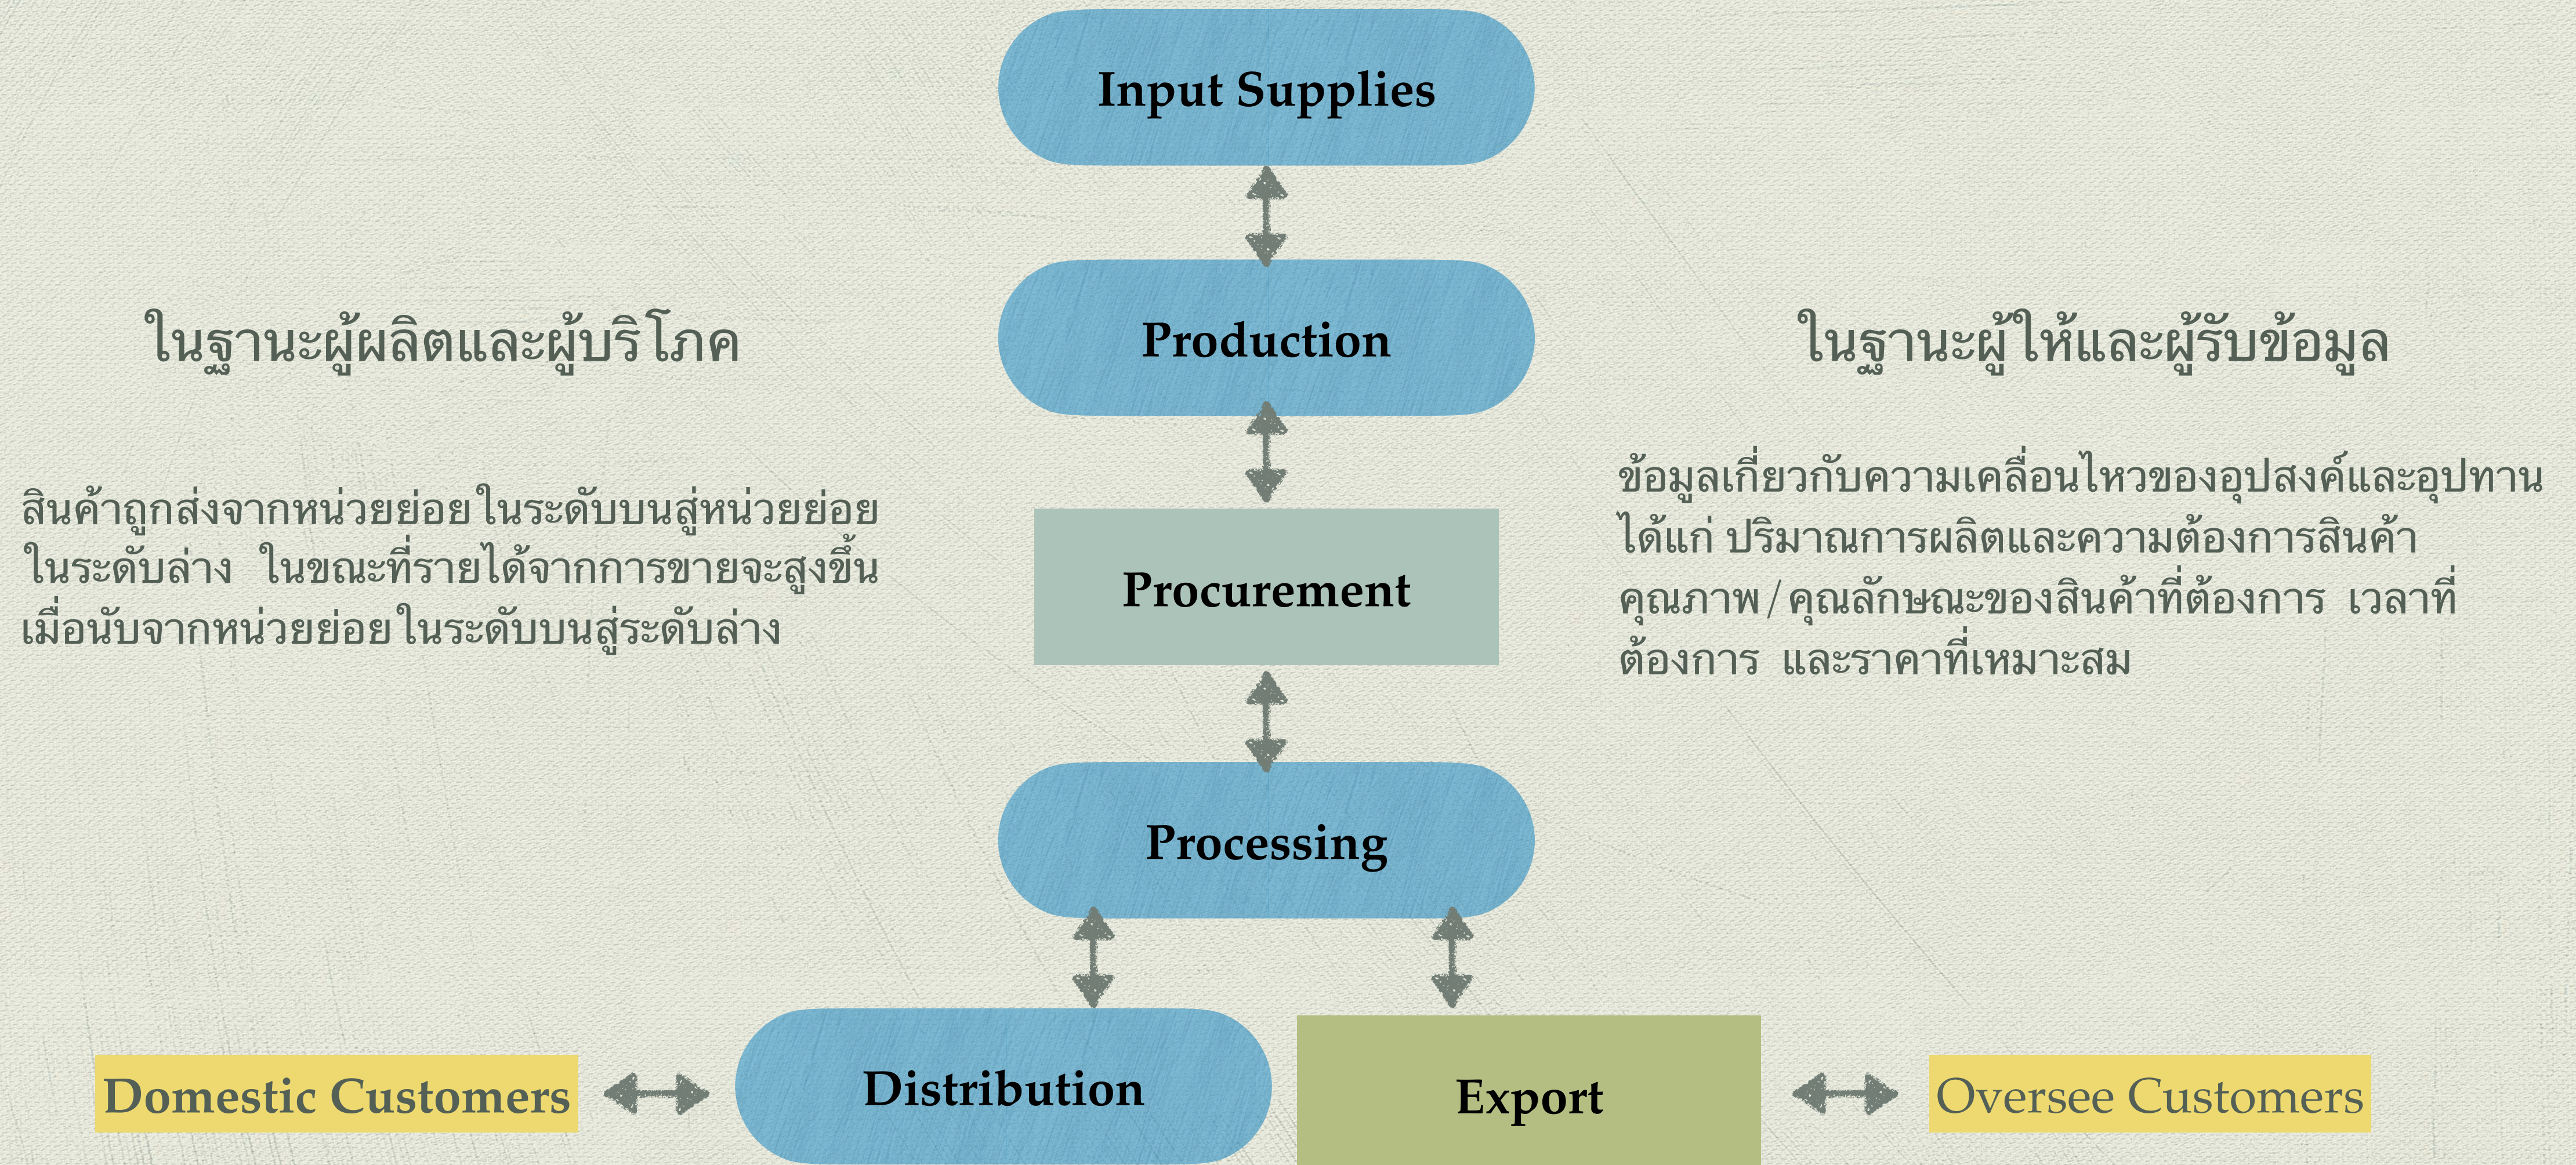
Input Supplies

ในฐานะผู้ผลิตและผู้บริโภค

Production

ในฐานะผู้ให้และผู้รับข้อมูล

สินค้าถูกส่งจากหน่วยย่อยในระดับบนสู่หน่วยย่อยในระดับล่าง ในขณะที่รายได้จากการขายจะสูงขึ้นเมื่อนับจากหน่วยย่อยในระดับบนสู่ระดับล่าง

Procurement

ข้อมูลเกี่ยวกับความเคลื่อนไหวของอุปสงค์และอุปทาน ได้แก่ ปริมาณการผลิตและความต้องการสินค้า คุณภาพ/คุณลักษณะของสินค้าที่ต้องการ เวลาที่ต้องการ และราคาที่เหมาะสม

Processing

Domestic Customers

Distribution

Export

Oversee Customers